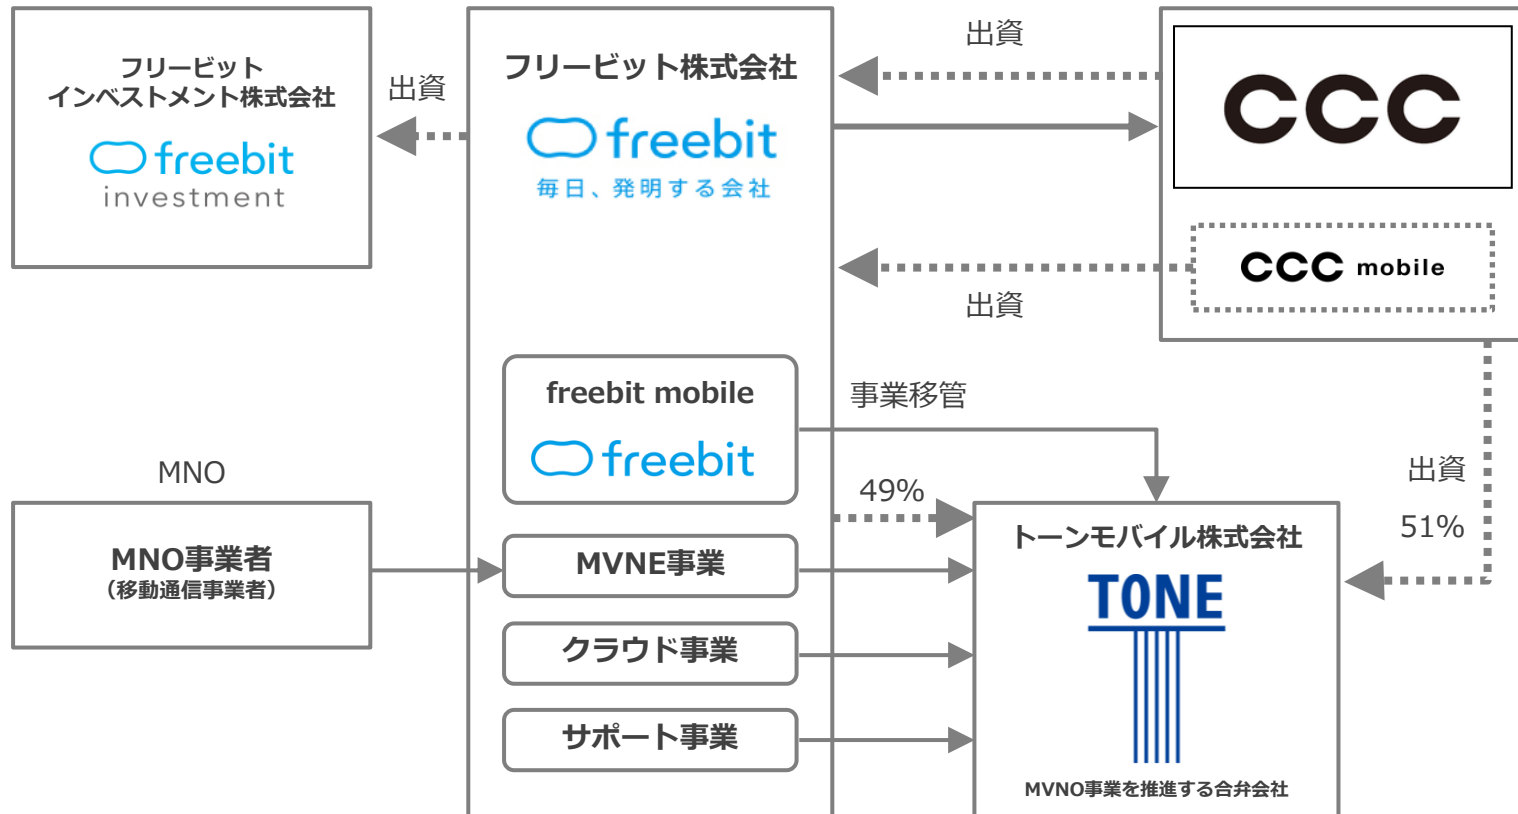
フリービット
インベストメント株式会社
freebit
investment

出資

フリービット株式会社
freebit
毎日、発明する会社

出資

CCC

CCC mobile

出資

freebit mobile
freebit

事業移管

MNO

MNO事業者
（移動通信事業者）

49%

MVNE事業

クラウド事業

サポート事業

出資
51%

トーンモバイル株式会社
TONE
MVNO事業を推進する合弁会社